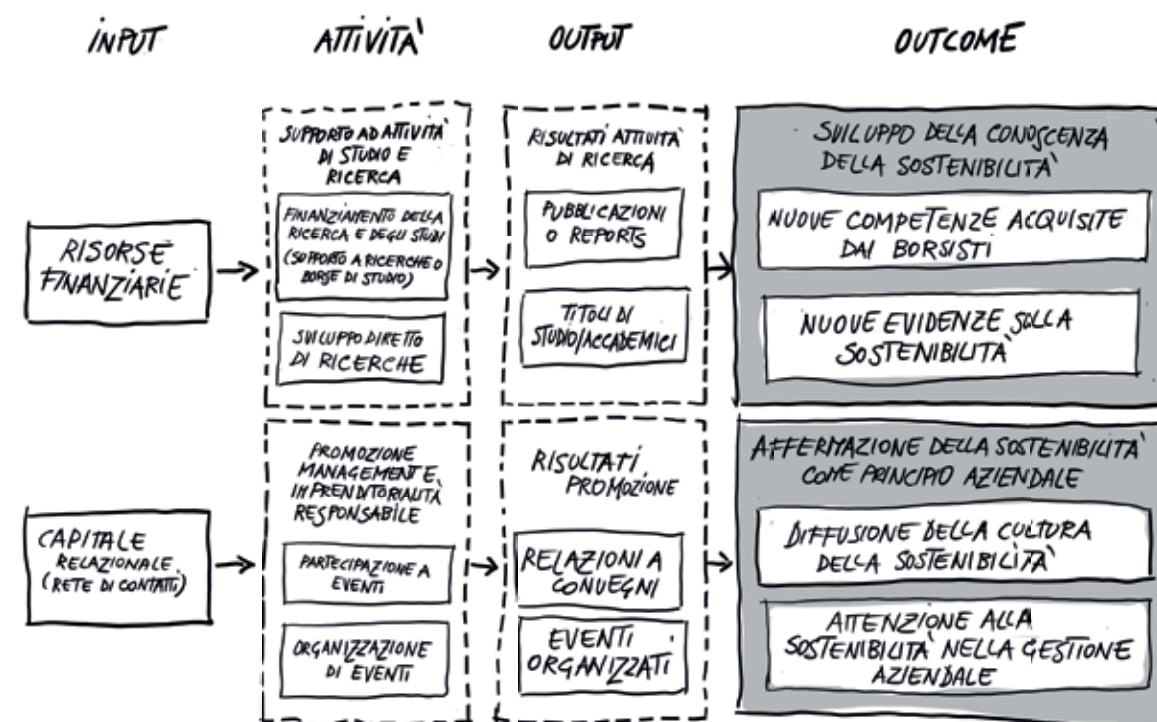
INPUT

ATTIVITÀ

OUTPUT

OUTCOME

RISORSE FINANZIARIE

SUPPORTO AD ATTIVITÀ DI STUDIO E RICERCA

FINANZIAMENTO DELLA RICERCA E DEGLI STUDI (SUPPORTO A RICERCHE O BORSE DI STUDIO)

SVILUPPO DIRETTO DI RICERCHE

RISULTATI ATTIVITÀ DI RICERCA

PUBBLICAZIONI O REPORTS

TITOLI DI STUDIO/ACCADEMICI

SVILUPPO DELLA CONOSCENZA DELLA SOSTENIBILITÀ

NUOVE COMPETENZE ACQUISITE DAI BORSISTI

NUOVE EVIDENZE SULLA SOSTENIBILITÀ

CAPITALE RELAZIONALE (RETE DI CONTATTI)

PROMOZIONE MANAGEMENT E IMPRENDITORIALITÀ RESPONSABILE

PARTECIPAZIONE A EVENTI

ORGANIZZAZIONE DI EVENTI

RISULTATI PROMOZIONE

RELAZIONI A CONVEGNI

EVENTI ORGANIZZATI

AFFERMAZIONE DELLA SOSTENIBILITÀ COME PRINCIPIO AZIENDALE

DIFFUSIONE DELLA CULTURA DELLA SOSTENIBILITÀ

ATTENZIONE ALLA SOSTENIBILITÀ NELLA GESTIONE AZIENDALE